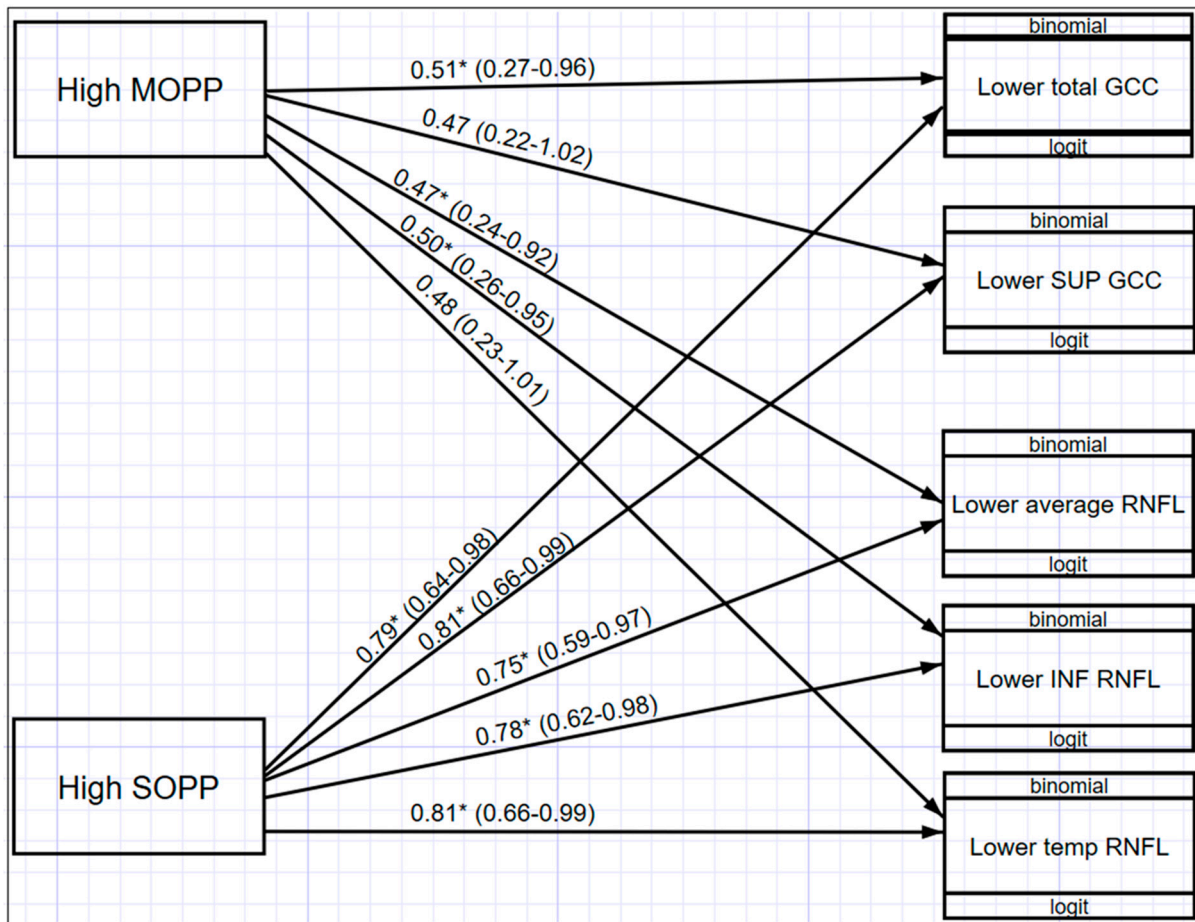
High MOPP

0.51* (0.27-0.96)

0.47 (0.22-1.02)

0.47* (0.24-0.92)

0.50* (0.26-0.95)

0.48 (0.23-1.01)

binomial

Lower total GCC

logit

binomial

Lower SUP GCC

logit

binomial

Lower average RNFL

logit

binomial

Lower INF RNFL

logit

binomial

Lower temp RNFL

logit

0.79* (0.64-0.98)

0.81* (0.66-0.99)

0.75* (0.59-0.97)

0.78* (0.62-0.98)

0.81* (0.66-0.99)

High SOPP